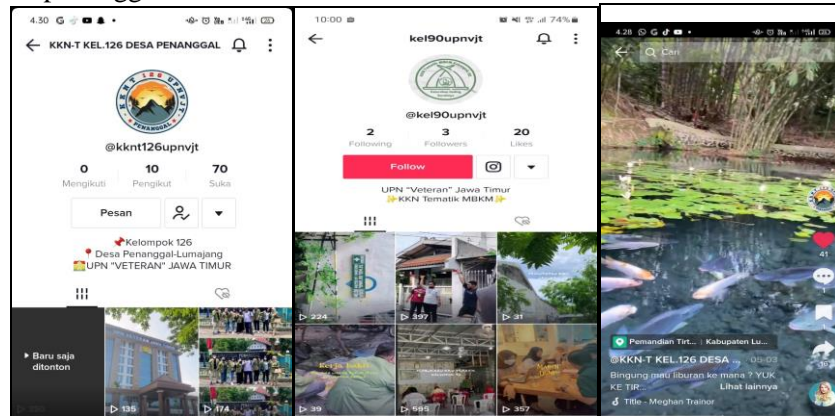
4.30

KKN-T KEL.126 DESA PENANGGAL

@kknt126upnvjt

0 Mengikuti
10 Pengikut
70 Suka

Pesan

📌Kelompok 126
📍Desa Penanggal-Lumajang
🏫UPN "VETERAN" JAWA TIMUR

▶ Baru saja ditonton

▷ 135
▷ 174

10:00

kel90upnvjt

@kel90upnvjt

2 Following
3 Followers
20 Likes

Follow

UPN "Veteran" Jawa Timur
✨KKN Tematik MBKM✨

▷ 224
▷ 397
▷ 31
▷ 39
▷ 595
▷ 357

4.28

Cari

41

Pemandian Tirt... | Kabupaten Lu...

@KKN-T KEL.126 DESA ... · 05-03

Bingung mau liburan ke mana ? YUK KE TIR... Lihat lainnya

Title - Meghan Trainor